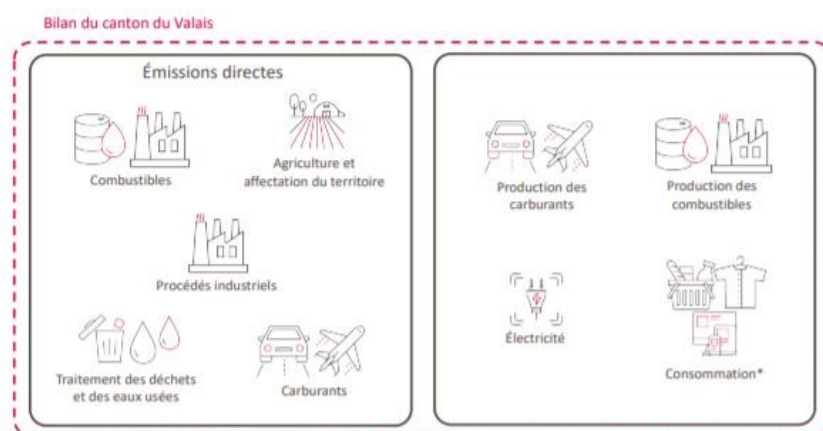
Bilan du canton du Valais

Émissions directes

Combustibles

Agriculture et affectation du territoire

Procédés industriels

Traitement des déchets et des eaux usées

Carburants

Production des carburants

Production des combustibles

Électricité

Consommation*